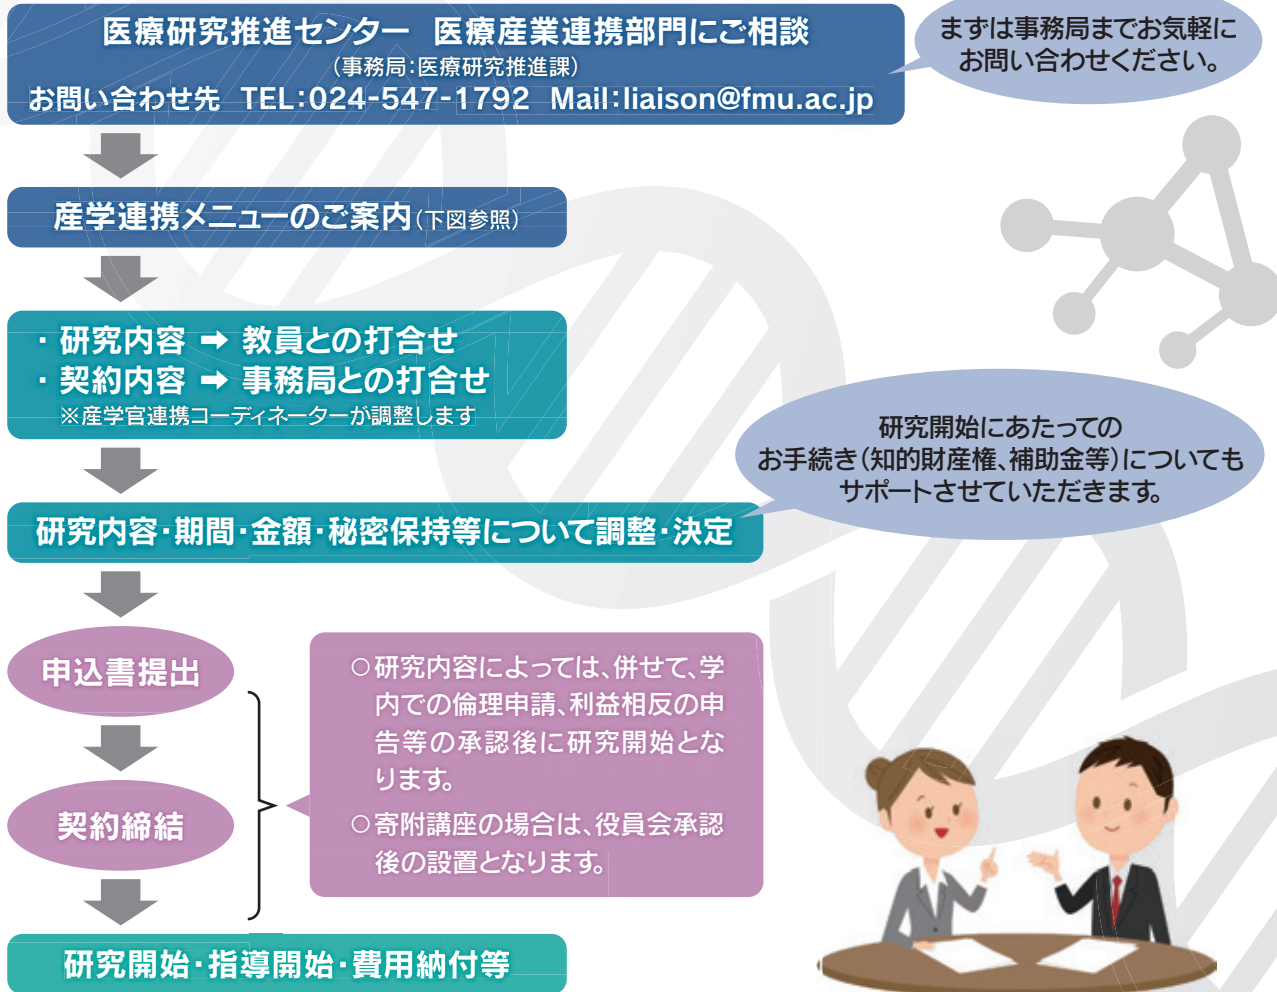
医療研究推進センター　医療産業連携部門にご相談
（事務局：医療研究推進課）
お問い合わせ先　TEL：024-547-1792　Mail：liaison@fmu.ac.jp

まずは事務局までお気軽にお問い合わせください。

産学連携メニューのご案内（下図参照）

・研究内容 ➡ 教員との打合せ
・契約内容 ➡ 事務局との打合せ
※産学官連携コーディネーターが調整します

研究開始にあたってのお手続き（知的財産権、補助金等）についてもサポートさせていただきます。

研究内容・期間・金額・秘密保持等について調整・決定

申込書提出

契約締結

○研究内容によっては、併せて、学内での倫理申請、利益相反の申告等の承認後に研究開始となります。
○寄附講座の場合は、役員会承認後の設置となります。

研究開始・指導開始・費用納付等